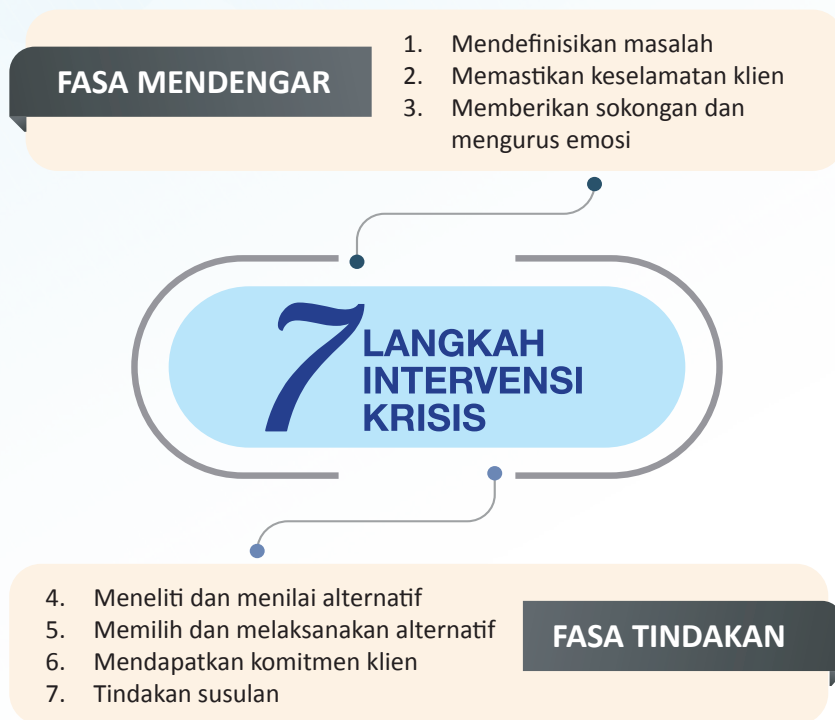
FASA MENDENGAR

1. Mendefinisikan masalah
2. Memastikan keselamatan klien
3. Memberikan sokongan dan mengurus emosi

7 LANGKAH INTERVENSI KRISIS

4. Meneliti dan menilai alternatif
5. Memilih dan melaksanakan alternatif
6. Mendapatkan komitmen klien
7. Tindakan susulan

FASA TINDAKAN